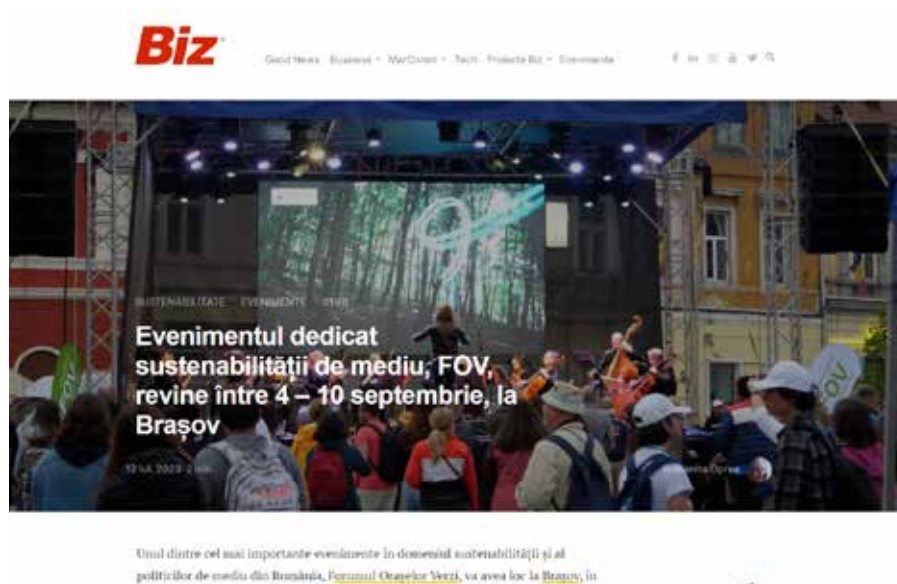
Biz

Good News Business MarComm Tech Proiecte Biz Evenimente

SUSTENABILITATE EVENIMENTE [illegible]

Evenimentul dedicat sustenabilității de mediu, FOV, revine între 4 – 10 septembrie, la Brașov

12 iul. 2023 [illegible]

FOV

Unul dintre cel mai importante evenimente în domeniul sustenabilității și al politicilor de mediu din România, Forumul Orașelor Verzi, va avea loc la Brașov, în